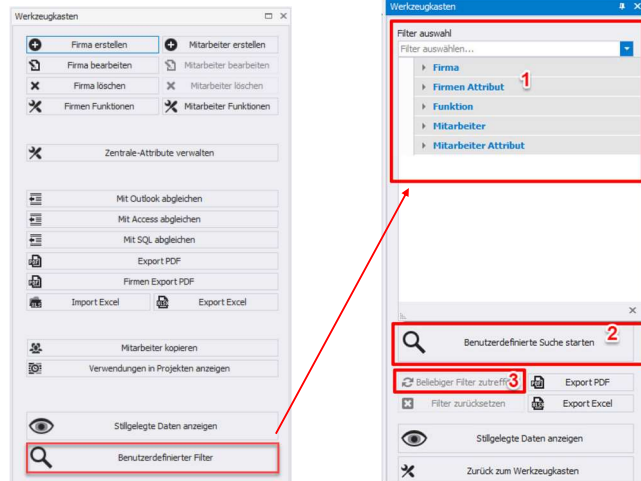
Werkzeugkasten

Firma erstellen
Mitarbeiter erstellen
Firma bearbeiten
Mitarbeiter bearbeiten
Firma löschen
Mitarbeiter löschen
Firmen Funktionen
Mitarbeiter Funktionen

Zentrale-Attribute verwalten

Mit Outlook abgleichen
Mit Access abgleichen
Mit SQL abgleichen
Export PDF
Firmen Export PDF
Import Excel
Export Excel

Mitarbeiter kopieren
Verwendungen in Projekten anzeigen

Stillgelegte Daten anzeigen
Benutzerdefinierter Filter

Werkzeugkasten

Filter auswahl
Filter auswählen...
Firma
Firmen Attribut
Funktion
Mitarbeiter
Mitarbeiter Attribut
1

Benutzerdefinierte Suche starten
2

Beliebiger Filter zutreff
3
Export PDF
Filter zurücksetzen
Export Excel

Stillgelegte Daten anzeigen
Zurück zum Werkzeugkasten